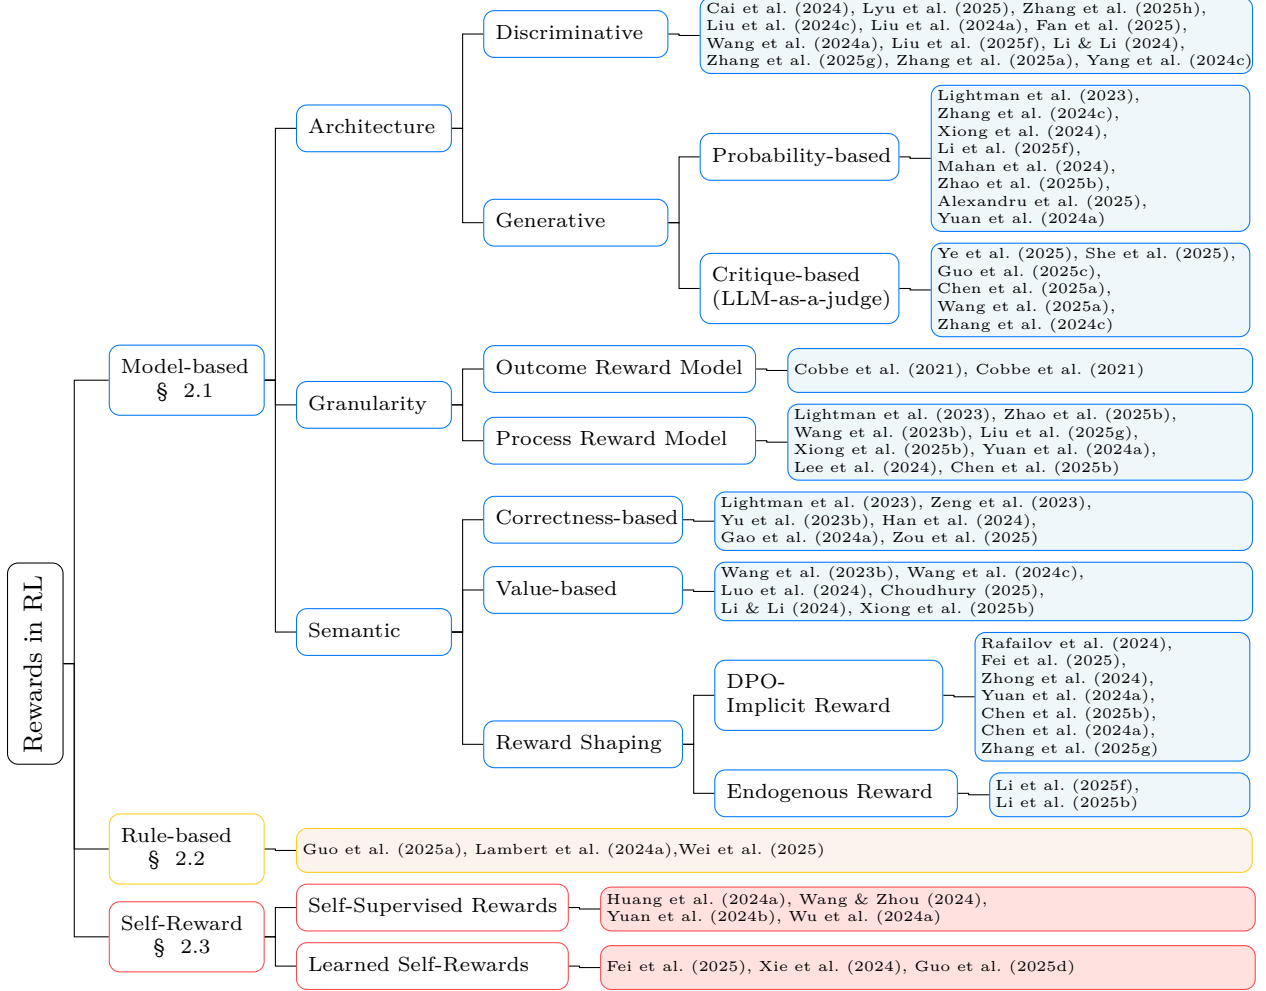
Rewards in RL

Model-based § 2.1

Architecture

Discriminative

Cai et al. (2024), Lyu et al. (2025), Zhang et al. (2025h), Liu et al. (2024c), Liu et al. (2024a), Fan et al. (2025), Wang et al. (2024a), Liu et al. (2025f), Li & Li (2024), Zhang et al. (2025g), Zhang et al. (2025a), Yang et al. (2024c)

Generative

Probability-based

Lightman et al. (2023), Zhang et al. (2024c), Xiong et al. (2024), Li et al. (2025f), Mahan et al. (2024), Zhao et al. (2025b), Alexandru et al. (2025), Yuan et al. (2024a)

Critique-based (LLM-as-a-judge)

Ye et al. (2025), She et al. (2025), Guo et al. (2025c), Chen et al. (2025a), Wang et al. (2025a), Zhang et al. (2024c)

Granularity

Outcome Reward Model

Cobbe et al. (2021), Cobbe et al. (2021)

Process Reward Model

Lightman et al. (2023), Zhao et al. (2025b), Wang et al. (2023b), Liu et al. (2025g), Xiong et al. (2025b), Yuan et al. (2024a), Lee et al. (2024), Chen et al. (2025b)

Semantic

Correctness-based

Lightman et al. (2023), Zeng et al. (2023), Yu et al. (2023b), Han et al. (2024), Gao et al. (2024a), Zou et al. (2025)

Value-based

Wang et al. (2023b), Wang et al. (2024c), Luo et al. (2024), Choudhury (2025), Li & Li (2024), Xiong et al. (2025b)

Reward Shaping

DPO-Implicit Reward

Rafailov et al. (2024), Fei et al. (2025), Zhong et al. (2024), Yuan et al. (2024a), Chen et al. (2025b), Chen et al. (2024a), Zhang et al. (2025g)

Endogenous Reward

Li et al. (2025f), Li et al. (2025b)

Rule-based § 2.2

Guo et al. (2025a), Lambert et al. (2024a),Wei et al. (2025)

Self-Reward § 2.3

Self-Supervised Rewards

Huang et al. (2024a), Wang & Zhou (2024), Yuan et al. (2024b), Wu et al. (2024a)

Learned Self-Rewards

Fei et al. (2025), Xie et al. (2024), Guo et al. (2025d)